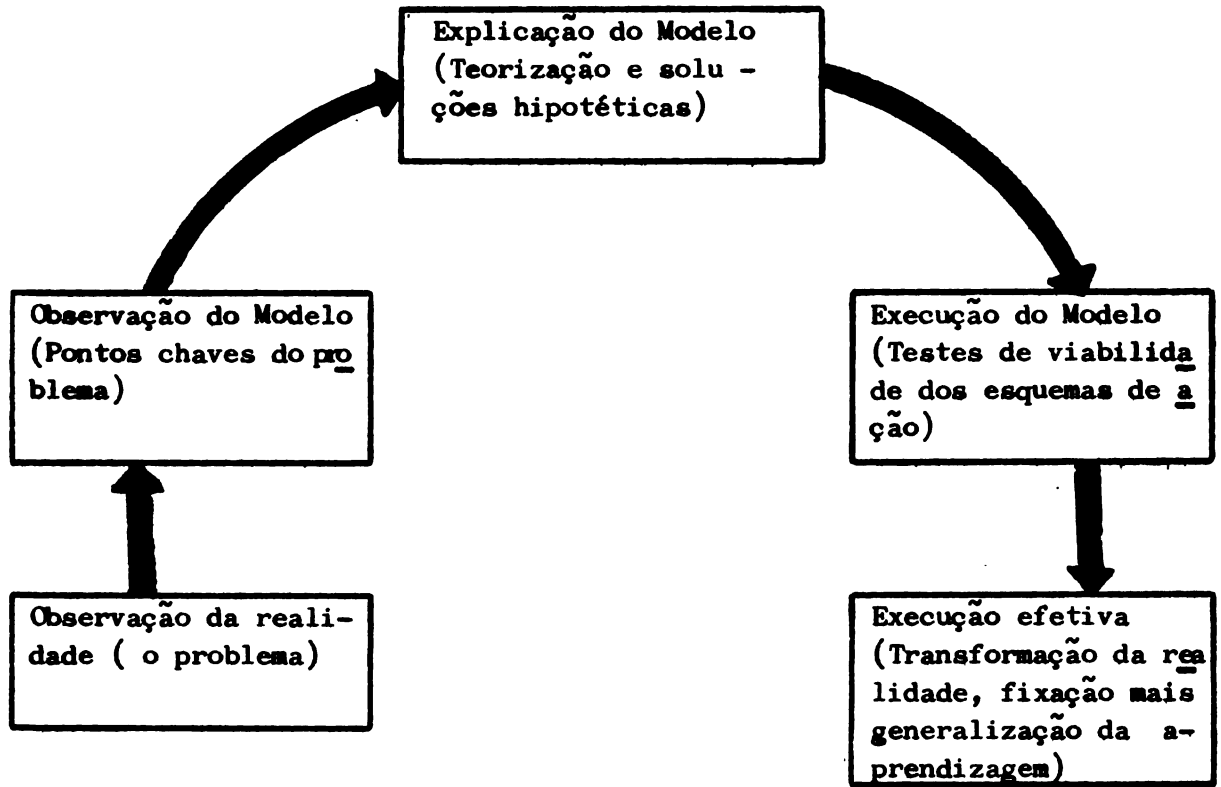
Explicação do Modelo (Teorização e soluções hipotéticas)

Observação do Modelo (Pontos chaves do problema)

Execução do Modelo (Testes de viabilidade dos esquemas de ação)

Observação da realidade ( o problema)

Execução efetiva (Transformação da realidade, fixação mais generalização da aprendizagem)